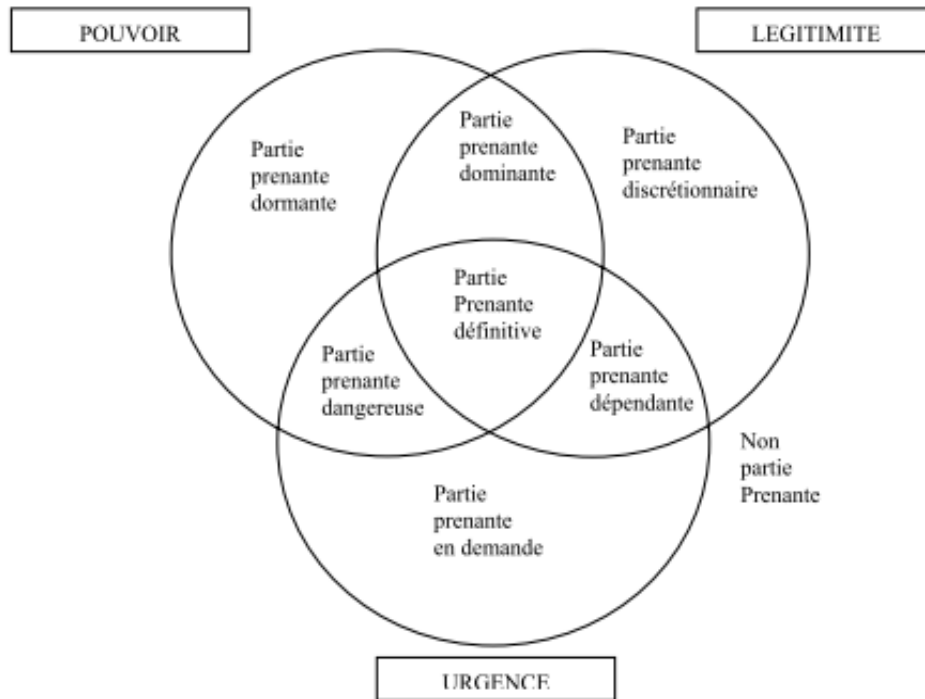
POUVOIR

LEGITIMITE

Partie prenante dormante

Partie prenante dominante

Partie prenante discrétionnaire

Partie Prenante définitive

Partie prenante dangereuse

Partie prenante dépendante

Non partie Prenante

Partie prenante en demande

URGENCE